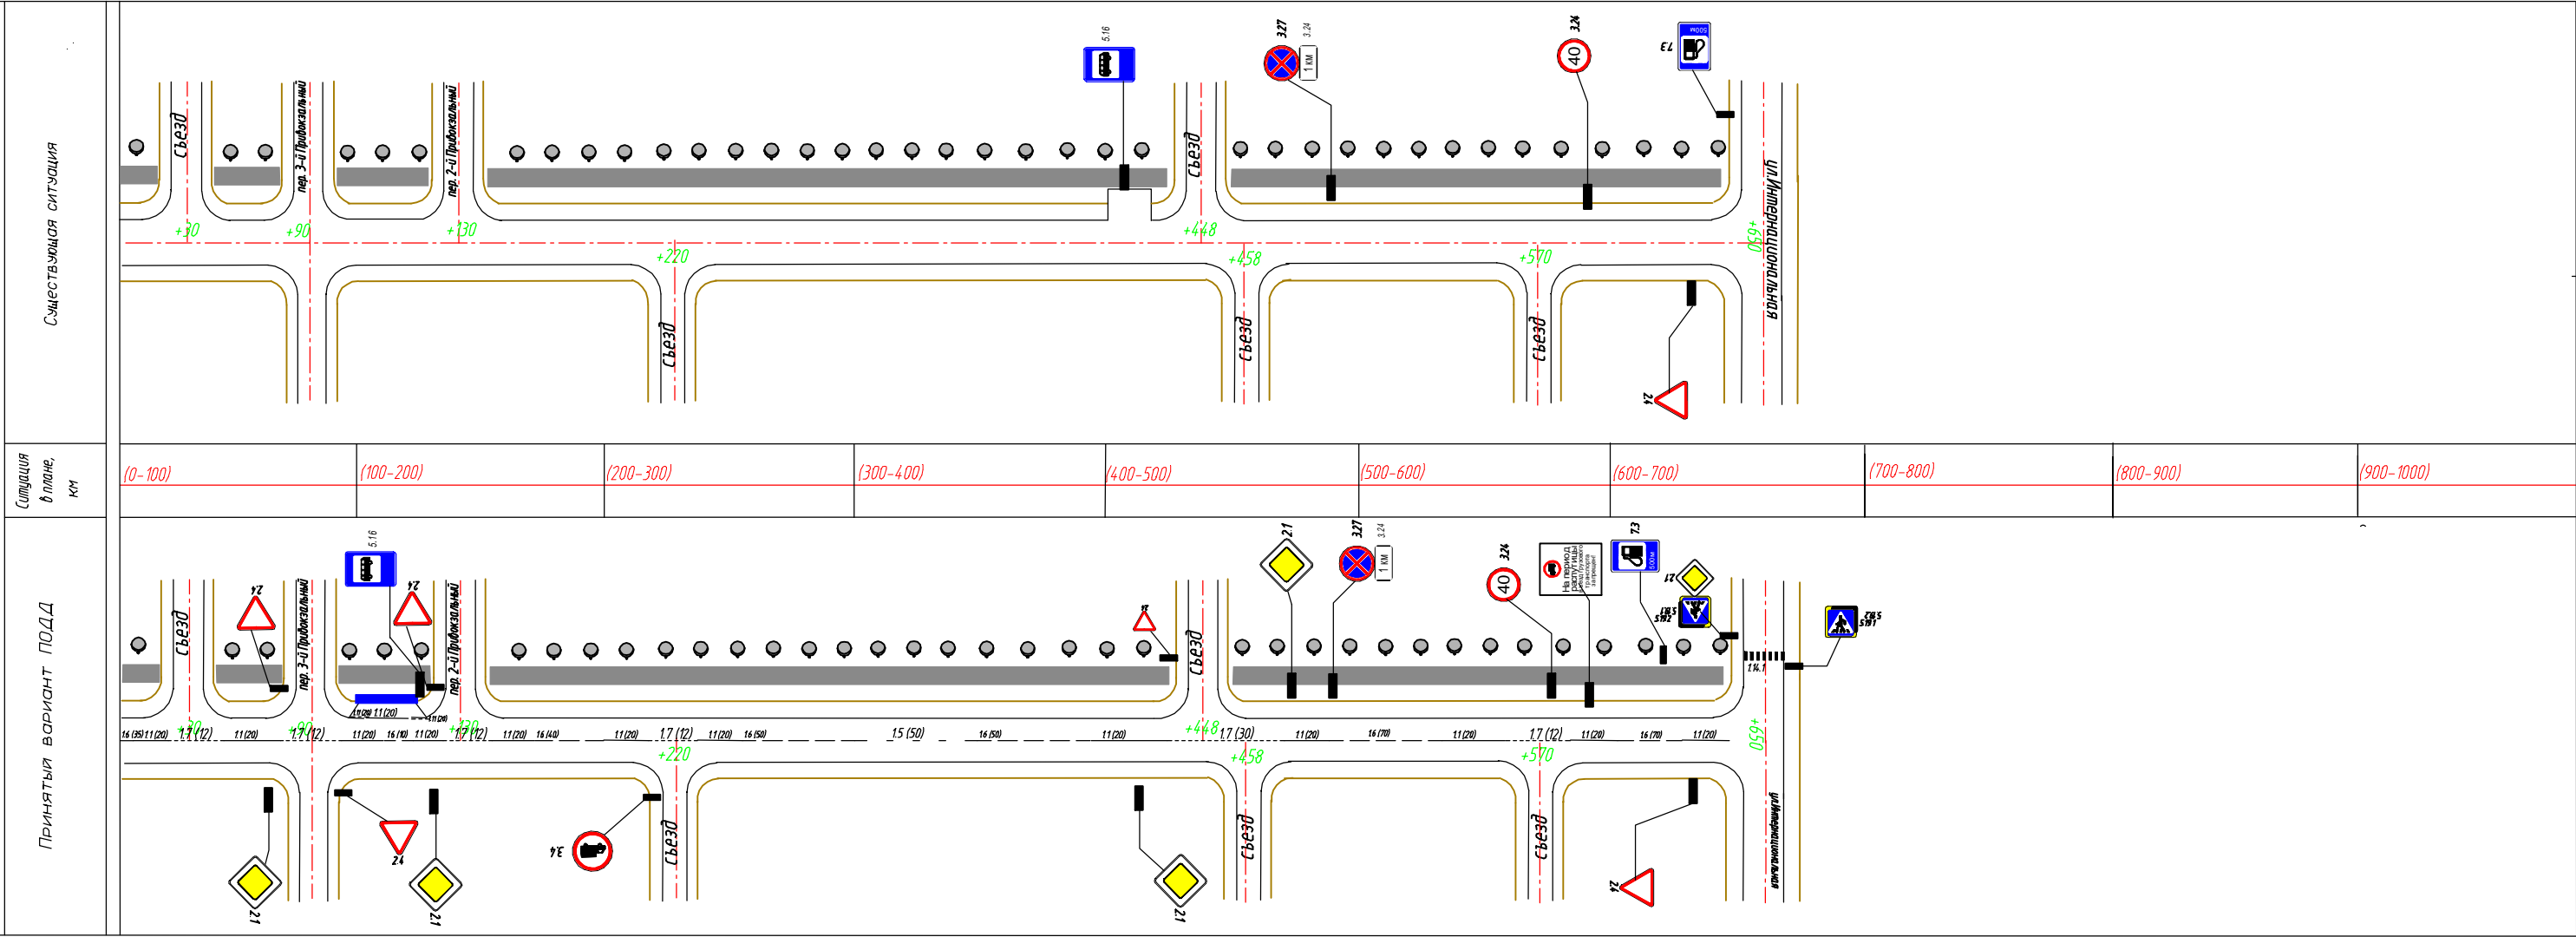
Существующая ситуация

5.16
3.27
3.24
1 км
3.24
40
7.3
Съезд
пер. 3-й Привокзальный
пер. 2-й Привокзальный
Съезд
ул.Интернациональная
+30
+90
+130
+220
+448
+458
+570
+650
Съезд
Съезд
Съезд
2.4

Ситуация в плане, км

| (0-100) | (100-200) | (200-300) | (300-400) | (400-500) | (500-600) | (600-700) | (700-800) | (800-900) | (900-1000) |
|---|---|---|---|---|---|---|---|---|---|

Принятый вариант ПОДД

5.16
2.4
2.4
2.1
3.27
3.24
1 км
3.24
40
На период ремонта улицы
7.3
2.1
5.19.2
5.19.1
1.14.1
Съезд
пер. 3-й Привокзальный
пер. 2-й Привокзальный
Съезд
+30
+90
+130
+220
+448
+458
+570
+650
1.16 (35)
1.1 (20)
1.7 (12)
1.1 (20)
1.7 (12)
1.1 (20)
1.16 (10)
1.1 (20)
1.7 (12)
1.1 (20)
1.16 (40)
1.1 (20)
1.7 (12)
1.1 (20)
1.16 (50)
1.5 (50)
1.16 (50)
1.1 (20)
1.7 (30)
1.1 (20)
1.16 (70)
1.1 (20)
1.7 (12)
1.1 (20)
1.16 (70)
1.1 (20)
2.1
2.4
3.4
Съезд
2.1
Съезд
Съезд
ул.Интернациональная
2.4
2.1